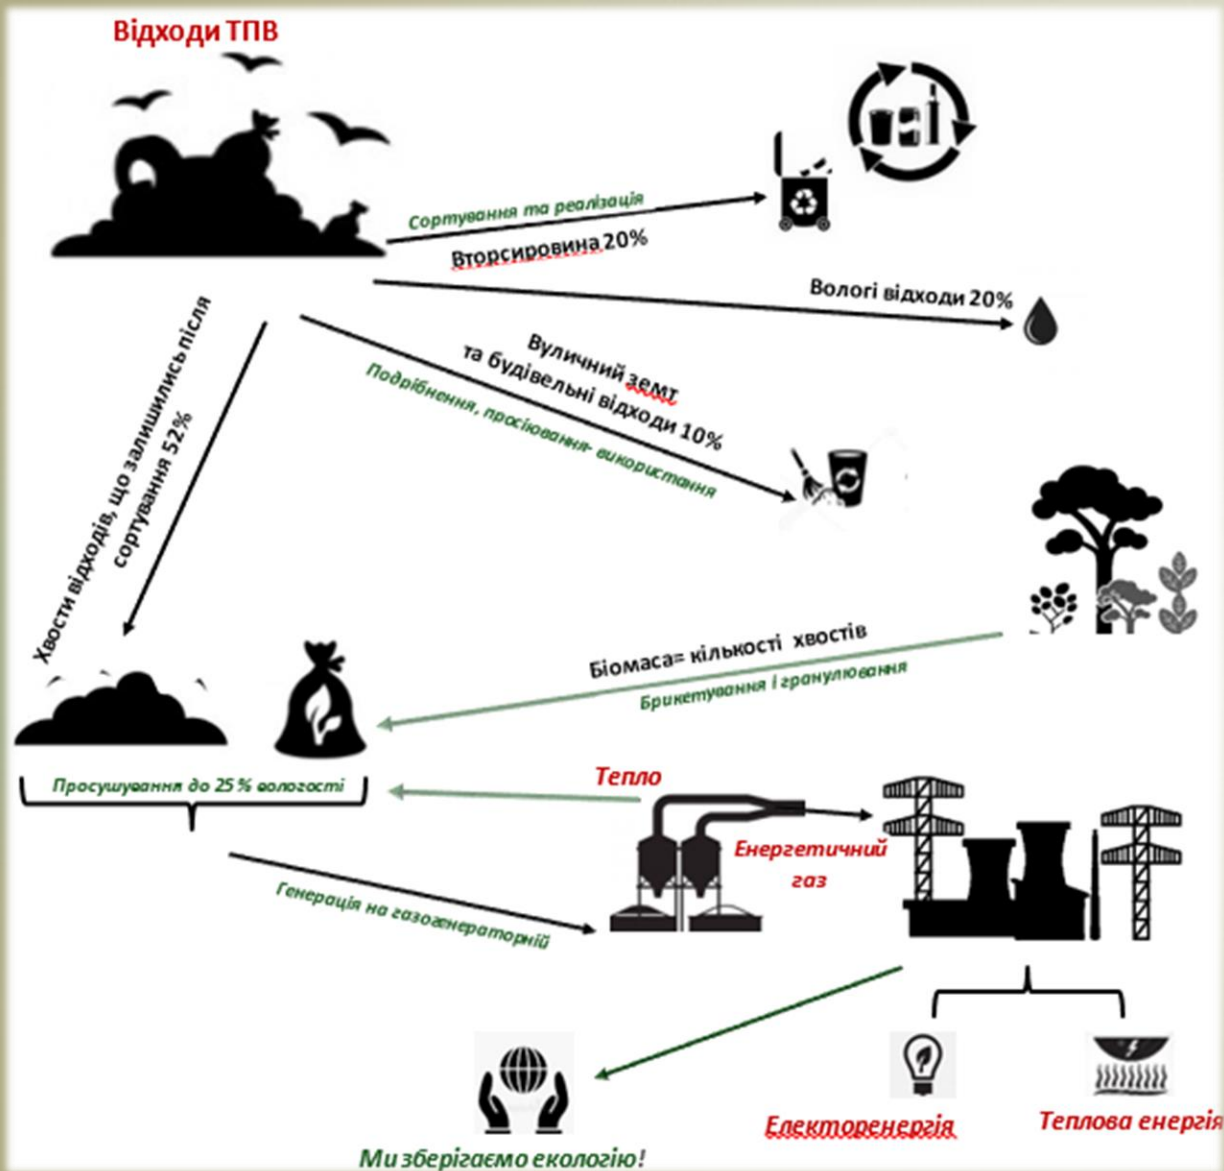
Відходи ТПВ

Сортування та реалізація

Вторсировина 20%

Вологі відходи 20%

Вуличний земт та будівельні відходи 10%

Подрібнення, просіювання- використання

Хвости відходів, що залишились після сортування 52%

Біомаса= кількості хвостів

Брикетування і гранулювання

Просушування до 25 % вологості

Тепло

Енергетичний газ

Генерація на газогенераторній

Ми зберігаємо екологію!

Електроенергія

Теплова енергія